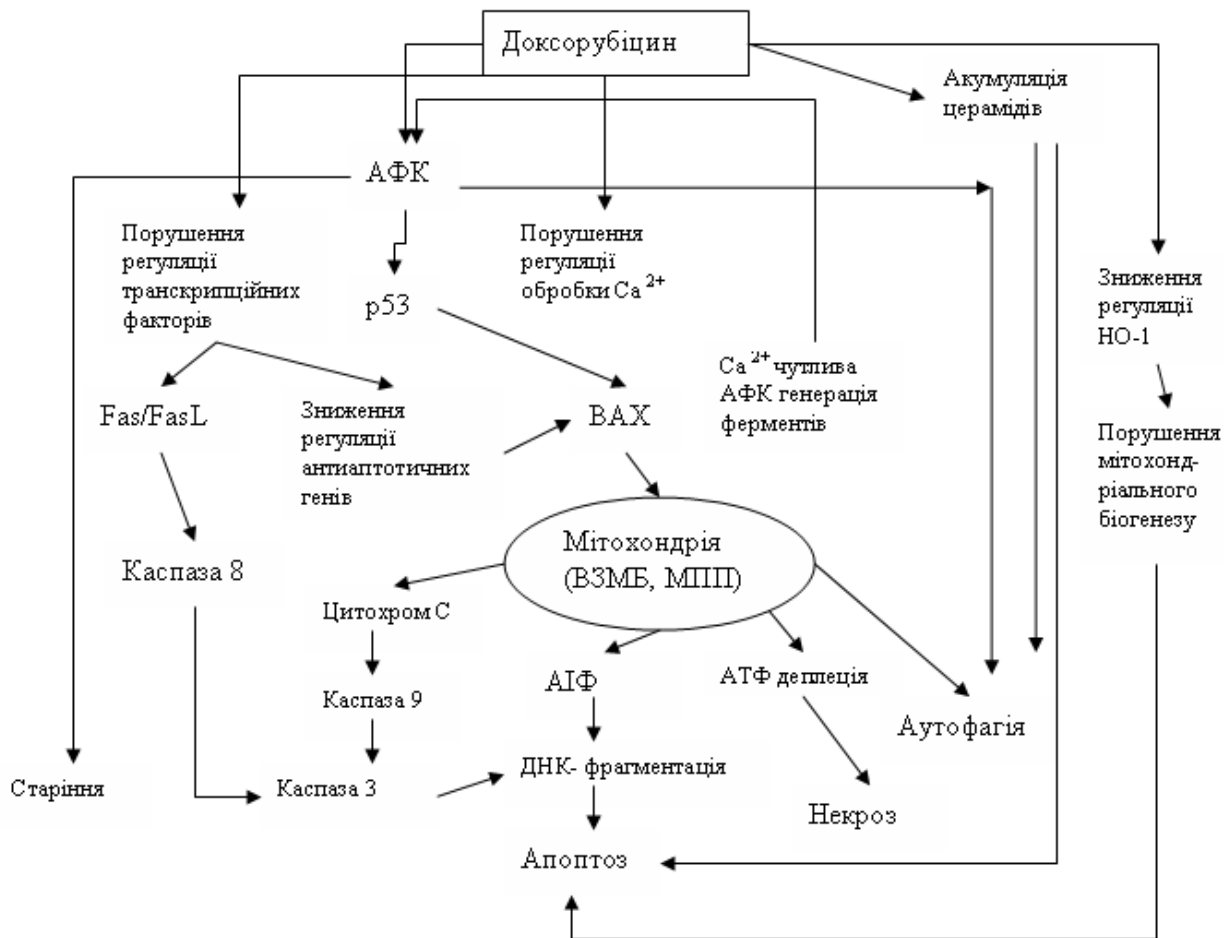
Доксорубіцин

Акумуляція церамідів

АФК

Порушення регуляції транскрипційних факторів

Порушення регуляції обробки Ca $^{2+}$

Зниження регуляції HO-1

p53

Ca $^{2+}$ чутлива АФК генерація ферментів

Fas/FasL

Зниження регуляції антиаптотичних генів

BAX

Порушення мітохондріального біогенезу

Каспаза 8

Мітохондрія (ВЗМБ, МПП)

Цитохром С

Каспаза 9

AIФ

АТФ деплеція

Аутофагія

Старіння

Каспаза 3

ДНК- фрагментація

Некроз

Апоптоз